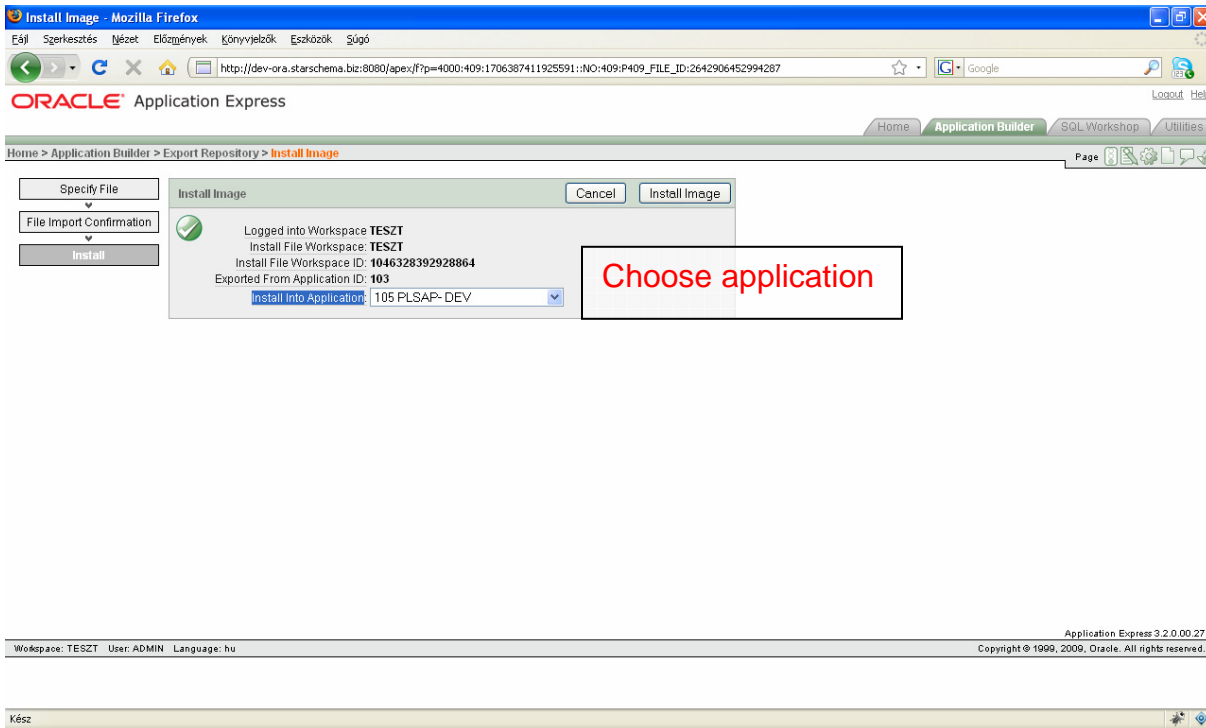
Install Image - Mozilla Firefox

Fájl Szerkesztés Nézet Előzmények Könyvjelzők Eszközök Súgó

http://dev-ora.starschema.biz:8080/apex/f?p=4000:409:1706387411925591::NO:409:P409_FILE_ID:2642906452994287

Google

ORACLE Application Express

Logout Hel

Home Application Builder SQL Workshop Utilities

Home > Application Builder > Export Repository > Install Image

Page

Specify File

File Import Confirmation

Install

Install Image

Cancel Install Image

Logged into Workspace TESZT
Install File Workspace: TESZT
Install File Workspace ID: 1046328392928864
Exported From Application ID: 103
Install Into Application: 105 PLSAP- DEV

Choose application

Application Express 3.2.0.00.27

Workspace: TESZT User: ADMIN Language: hu

Copyright © 1999, 2009, Oracle. All rights reserved.

Kész